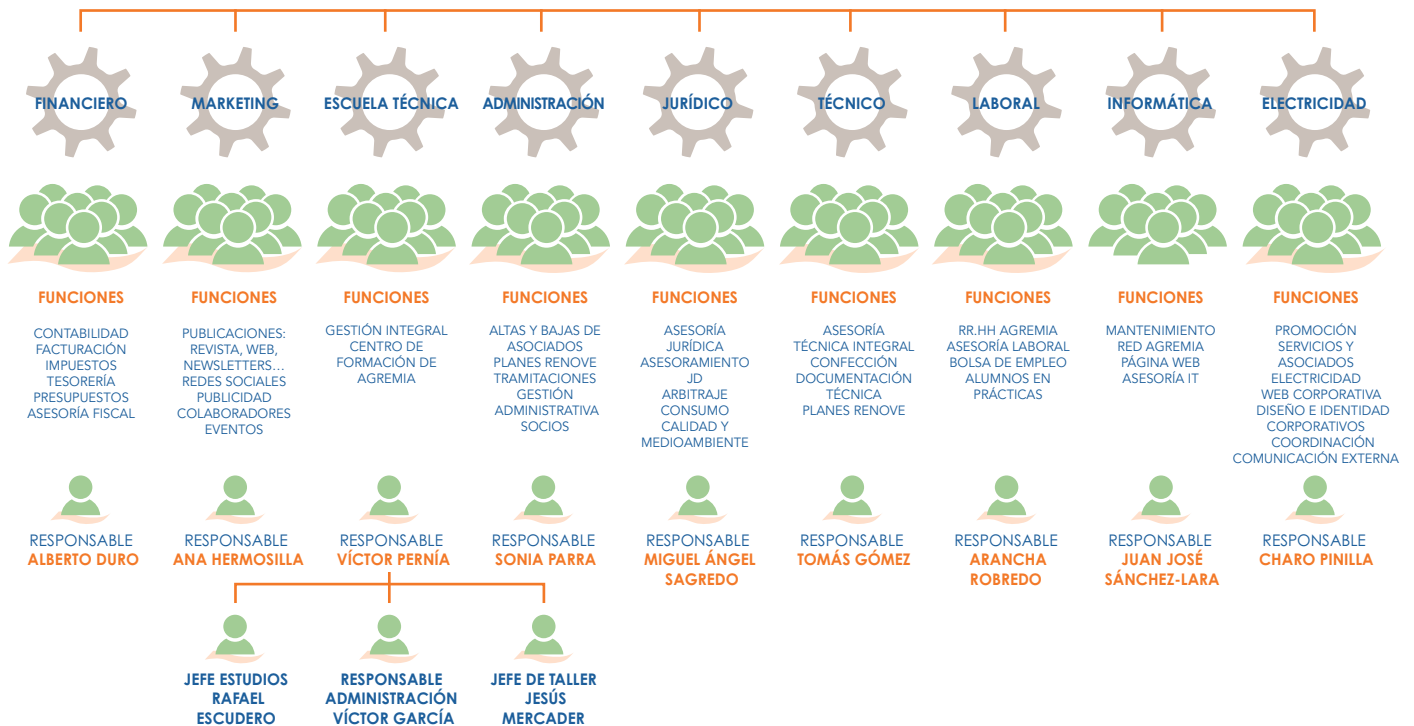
FINANCIERO
FUNCIONES
CONTABILIDAD
FACTURACIÓN
IMPUESTOS
TESORERÍA
PRESUPUESTOS
ASESORÍA FISCAL
RESPONSABLE
ALBERTO DURO

MARKETING
FUNCIONES
PUBLICACIONES: REVISTA, WEB, NEWSLETTERS…
REDES SOCIALES
PUBLICIDAD
COLABORADORES
EVENTOS
RESPONSABLE
ANA HERMOSILLA

ESCUELA TÉCNICA
FUNCIONES
GESTIÓN INTEGRAL CENTRO DE FORMACIÓN DE AGREMIA
RESPONSABLE
VÍCTOR PERNÍA

JEFE ESTUDIOS
RAFAEL ESCUDERO

RESPONSABLE ADMINISTRACIÓN
VÍCTOR GARCÍA

JEFE DE TALLER
JESÚS MERCADER

ADMINISTRACIÓN
FUNCIONES
ALTAS Y BAJAS DE ASOCIADOS
PLANES RENOVE
TRAMITACIONES
GESTIÓN ADMINISTRATIVA SOCIOS
RESPONSABLE
SONIA PARRA

JURÍDICO
FUNCIONES
ASESORÍA JURÍDICA
ASESORAMIENTO JD
ARBITRAJE CONSUMO
CALIDAD Y MEDIOAMBIENTE
RESPONSABLE
MIGUEL ÁNGEL SAGREDO

TÉCNICO
FUNCIONES
ASESORÍA TÉCNICA INTEGRAL
CONFECCIÓN DOCUMENTACIÓN TÉCNICA
PLANES RENOVE
RESPONSABLE
TOMÁS GÓMEZ

LABORAL
FUNCIONES
RR.HH AGREMIA
ASESORÍA LABORAL
BOLSA DE EMPLEO
ALUMNOS EN PRÁCTICAS
RESPONSABLE
ARANCHA ROBREDO

INFORMÁTICA
FUNCIONES
MANTENIMIENTO RED AGREMIA
PÁGINA WEB
ASESORÍA IT
RESPONSABLE
JUAN JOSÉ SÁNCHEZ-LARA

ELECTRICIDAD
FUNCIONES
PROMOCIÓN SERVICIOS Y ASOCIADOS ELECTRICIDAD
WEB CORPORATIVA
DISEÑO E IDENTIDAD CORPORATIVOS
COORDINACIÓN COMUNICACIÓN EXTERNA
RESPONSABLE
CHARO PINILLA